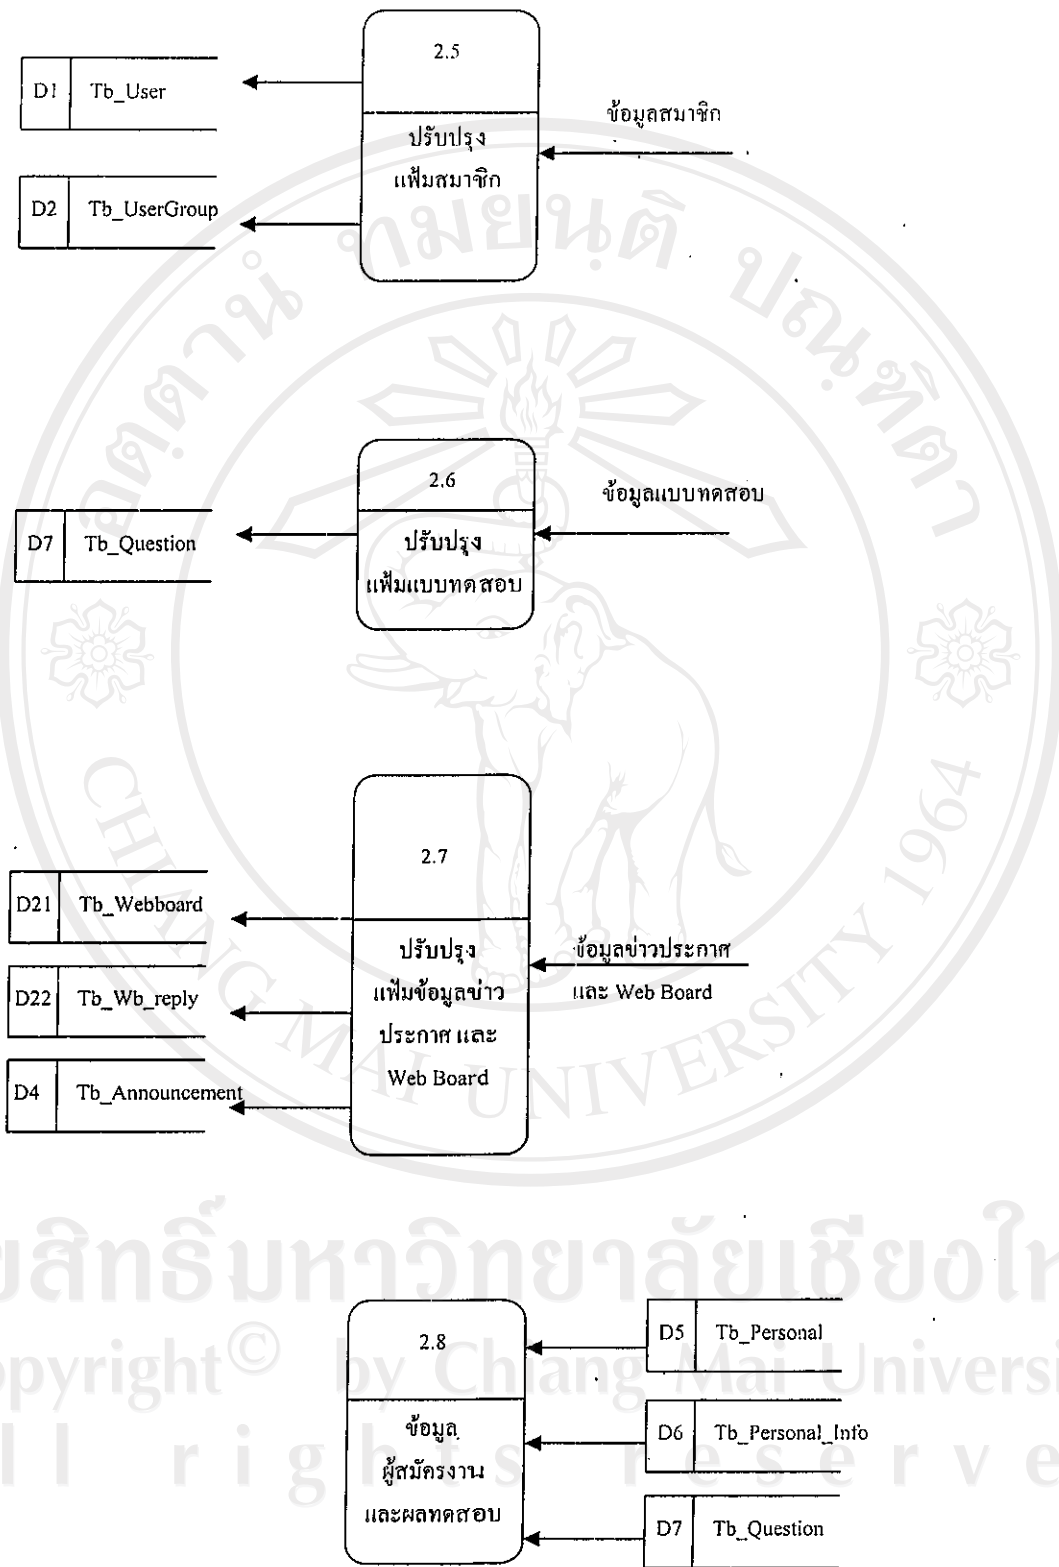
2.5

ปรับปรุง แฟ้มสมาชิก

D1 Tb_User

D2 Tb_UserGroup

ข้อมูลสมาชิก

2.6

ปรับปรุง แฟ้มแบบทดสอบ

D7 Tb_Question

ข้อมูลแบบทดสอบ

2.7

ปรับปรุง แฟ้มข้อมูลข่าว ประกาศ และ Web Board

D21 Tb_Webboard

D22 Tb_Wb_reply

D4 Tb_Announcement

ข้อมูลข่าวประกาศ และ Web Board

2.8

ข้อมูล ผู้สมัครงาน และผลทดสอบ

D5 Tb_Personal

D6 Tb_Personal_Info

D7 Tb_Question

ลิขสิทธิ์มหาวิทยาลัยเชียงใหม่
Copyright© by Chiang Mai University
All rights reserved

มหาวิทยาลัยเชียงใหม่ CHIANG MAI UNIVERSITY 1964